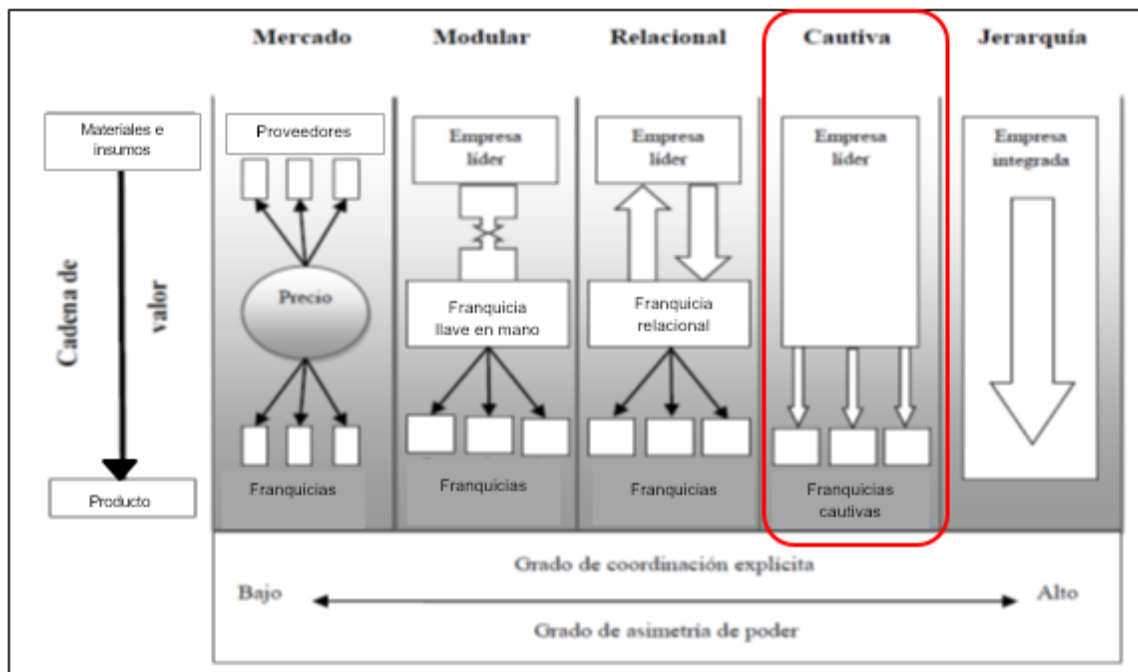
Mercado

Modular

Relacional

Cautiva

Jerarquía

Materiales e insumos

Cadena de valor

Producto

Proveedores

Precio

Franquicias

Empresa líder

Franquicia llave en mano

Franquicias

Empresa líder

Franquicia relacional

Franquicias

Empresa líder

Franquicias cautivas

Empresa integrada

Grado de coordinación explícita

Bajo

Alto

Grado de asimetría de poder